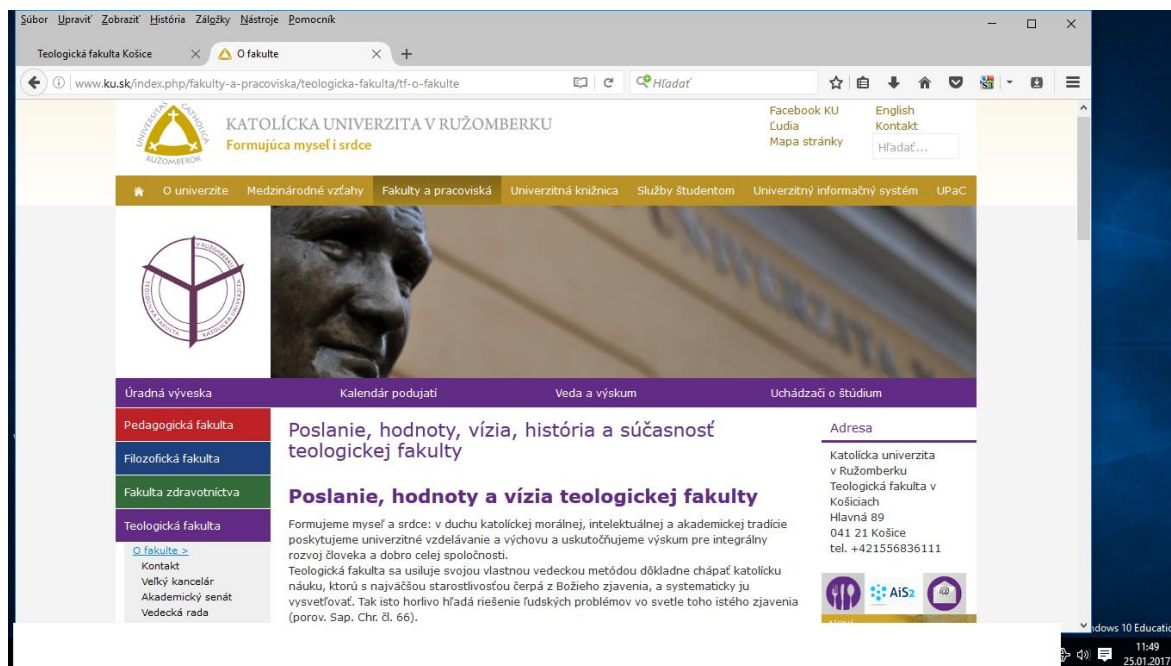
Súbor Upraviť Zobraziť História Záložky Nástroje Pomocník

Teologická fakulta Košice
O fakulte

www.ku.sk/index.php/fakulty-a-pracoviska/teologicka-fakulta/tf-o-fakulte

Hľadať

KATOLÍCKA UNIVERZITA V RUŽOMBERKU
Formujúca myseľ i srdce

Facebook KU
Ľudia
Mapa stránky
English
Kontakt
Hľadať...

O univerzite
Medzinárodné vzťahy
Fakulty a pracoviská
Univerzitná knižnica
Služby študentom
Univerzitný informačný systém
UPaC

Úradná výveska
Kalendár podujatí
Veda a výskum
Uchádzači o štúdium

Pedagogická fakulta
Filozofická fakulta
Fakulta zdravotníctva
Teologická fakulta
O fakulte >
Kontakt
Veľký kancelár
Akademický senát
Vedecká rada

Poslanie, hodnoty, vízia, história a súčasnosť teologickej fakulty

Poslanie, hodnoty a vízia teologickej fakulty

Formujeme myseľ a srdce: v duchu katolíckej morálnej, intelektuálnej a akademickej tradície poskytujeme univerzitné vzdelávanie a výchovu a uskutočňujeme výskum pre integrálny rozvoj človeka a dobro celej spoločnosti.
Teologická fakulta sa usiluje svojou vlastnou vedeckou metódou dôkladne chápať katolícku náuku, ktorú s najväčšou starostlivosťou čerpá z Božieho zjavenia, a systematicky ju vysvetľovať. Tak isto horlivo hľadá riešenie ľudských problémov vo svetle toho istého zjavenia (porov. Sap. Chr. čl. 66).

Adresa
Katolícka univerzita v Ružomberku
Teologická fakulta v Košiciach
Hlavná 89
041 21 Košice
tel. +421556836111

AiS2

ndows 10 Educatio
11:49
25.01.2017